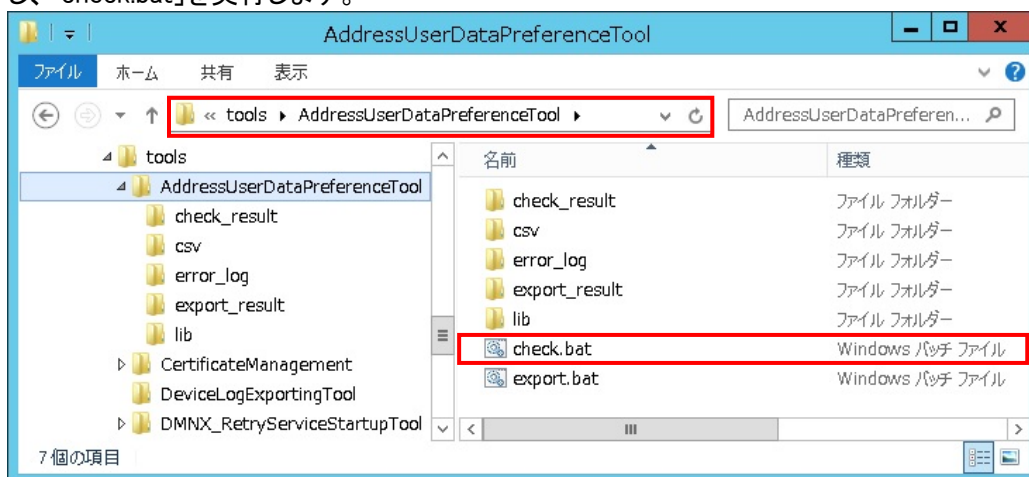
し、「check.bat」を実行します。

AddressUserDataPreferenceTool

ファイル ホーム 共有 表示

« tools ▸ AddressUserDataPreferenceTool ▸

AddressUserDataPreferen...

tools
AddressUserDataPreferenceTool
check_result
csv
error_log
export_result
lib
CertificateManagement
DeviceLogExportingTool
DMNX_RetryServiceStartupTool

| 名前 | 種類 |
|---|---|
| check_result | ファイル フォルダー |
| csv | ファイル フォルダー |
| error_log | ファイル フォルダー |
| export_result | ファイル フォルダー |
| lib | ファイル フォルダー |
| check.bat | Windows バッチ ファイル |
| export.bat | Windows バッチ ファイル |

7 個の項目